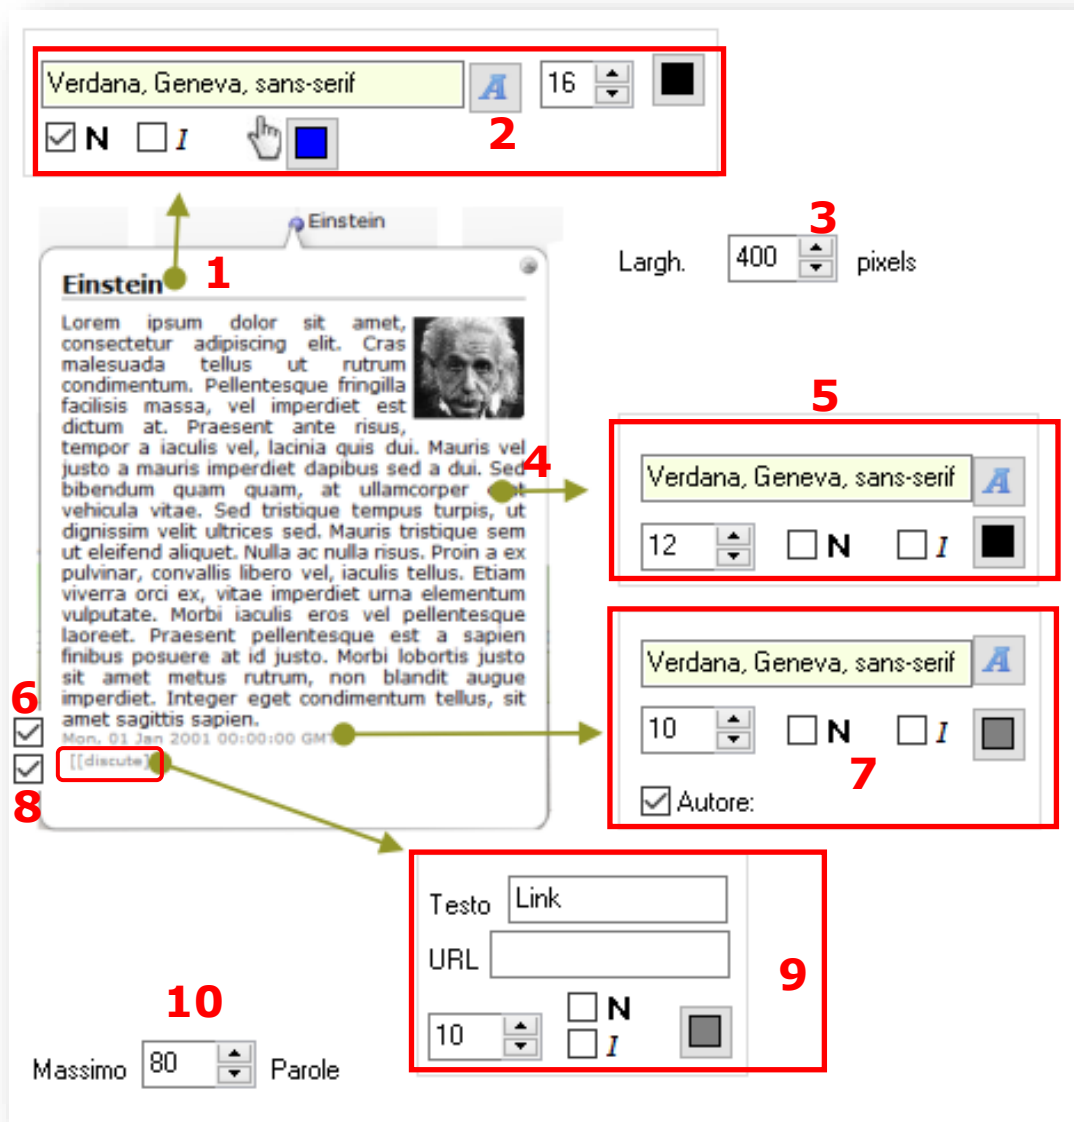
Verdana, Geneva, sans-serif

16

N I

2

Einstein

3

Largh. 400 pixels

Einstein 1

Lorem ipsum dolor sit amet, consectetur adipiscing elit. Cras malesuada tellus ut rutrum condimentum. Pellentesque fringilla facilisis massa, vel imperdiet est dictum at. Praesent ante risus, tempor a iaculis vel, lacinia quis dui. Mauris vel justo a mauris imperdiet dapibus sed a dui. Sed bibendum quam quam, at ullamcorper vehicula vitae. Sed tristique tempus turpis, ut dignissim velit ultrices sed. Mauris tristique sem ut eleifend aliquet. Nulla ac nulla risus. Proin a ex pulvinar, convallis libero vel, iaculis tellus. Etiam viverra orci ex, vitae imperdiet urna elementum vulputate. Morbi iaculis eros vel pellentesque laoreet. Praesent pellentesque est a sapien finibus posuere at id justo. Morbi lobortis justo sit amet metus rutrum, non blandit augue imperdiet. Integer eget condimentum tellus, sit amet sagittis sapien.

Mon, 01 Jan 2001 00:00:00 GMT

[[discute]]

4

5

Verdana, Geneva, sans-serif

12 N I

6

8

Verdana, Geneva, sans-serif

10 N I

7

Autore:

Testo Link

URL

10 N I

9

10

Massimo 80 Parole